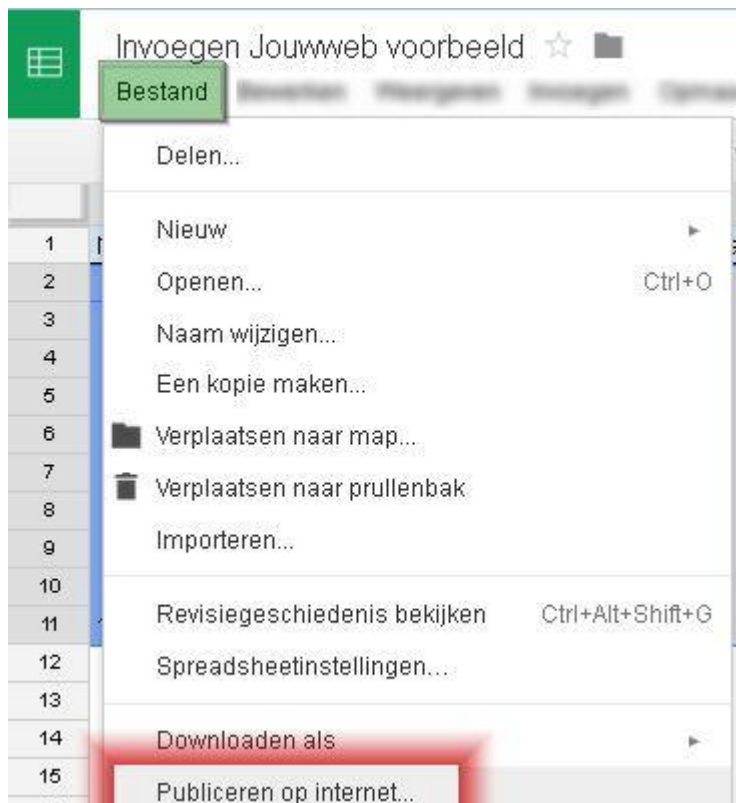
Invoegen Jouwweb voorbeeld

Bestand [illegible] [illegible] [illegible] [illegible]

Delen...

Nieuw

Openen... Ctrl+O

Naam wijzigen...

Een kopie maken...

Verplaatsen naar map...

Verplaatsen naar prullenbak

Importeren...

Revisiegeschiedenis bekijken Ctrl+Alt+Shift+G

Spreadsheetinstellingen...

Downloaden als

Publiceren op internet...

1
2
3
4
5
6
7
8
9
10
11
12
13
14
15